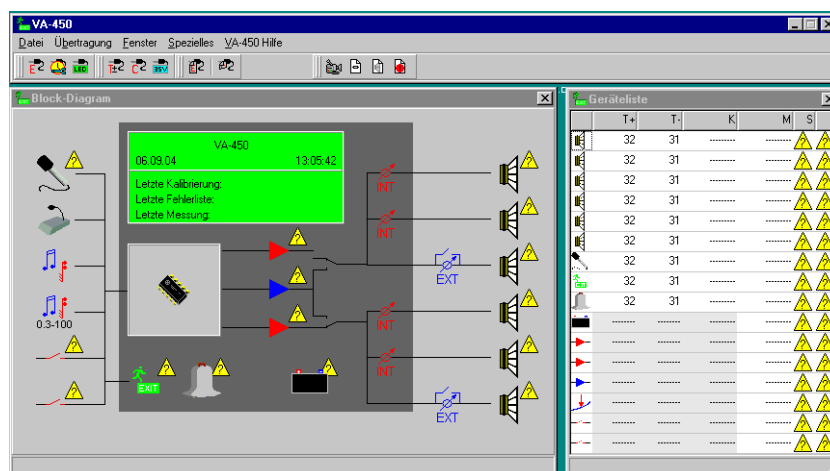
VA-450

Datei Übertragung Fenster Spezielles VA-450 Hilfe

LED 35V

Block-Diagram

VA-450
06.09.04 13:05:42
Letzte Kalibrierung:
Letzte Fehlerliste:
Letzte Messung:

0.3-100

EXIT

INT
INT
EXT
INT
INT
EXT

Geräteliste

| | T+ | T- | K | M | S |
|---|---|---|---|---|---|
| | 32 | 31 | -------- | -------- | |
| | 32 | 31 | -------- | -------- | |
| | 32 | 31 | -------- | -------- | |
| | 32 | 31 | -------- | -------- | |
| | 32 | 31 | -------- | -------- | |
| | 32 | 31 | -------- | -------- | |
| | 32 | 31 | -------- | -------- | |
| | 32 | 31 | -------- | -------- | |
| | 32 | 31 | -------- | -------- | |
| | -------- | -------- | -------- | -------- | |
| | -------- | -------- | -------- | -------- | |
| | -------- | -------- | -------- | -------- | |
| | -------- | -------- | -------- | -------- | |
| | -------- | -------- | -------- | -------- | |
| | -------- | -------- | -------- | -------- | |
| | -------- | -------- | -------- | -------- | |